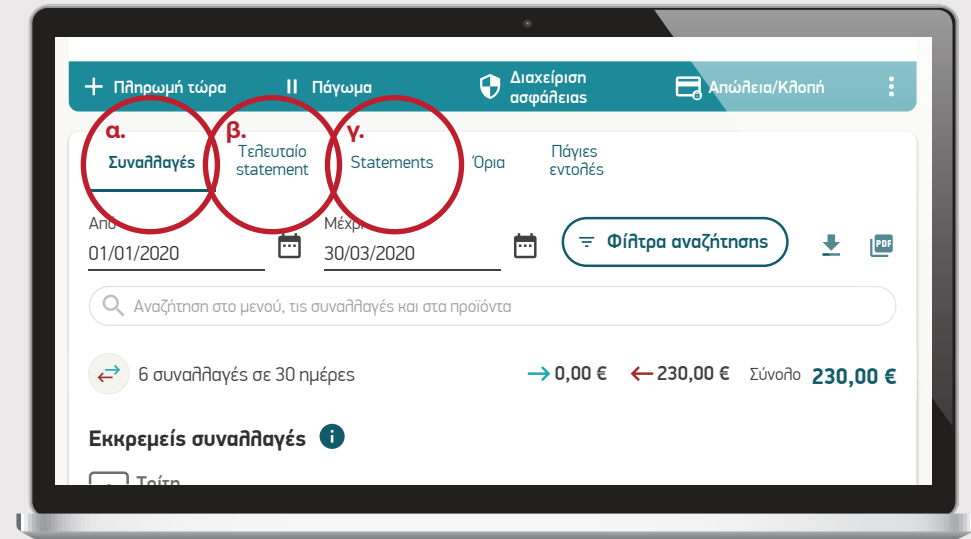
+ Πληρωμή τώρα

Πάγωμα

Διαχείριση ασφάλειας

Απώλεια/Κλοπή

α.

β.

γ.

Συναλλαγές

Τελευταίο statement

Statements

Όρια

Πάγιες εντολές

Από

01/01/2020

Μέχρι

30/03/2020

Φίλτρα αναζήτησης

PDF

Αναζήτηση στο μενού, τις συναλλαγές και στα προϊόντα

6 συναλλαγές σε 30 ημέρες

→ 0,00 €

← 230,00 €

Σύνολο 230,00 €

Εκκρεμείς συναλλαγές

Τρίτη